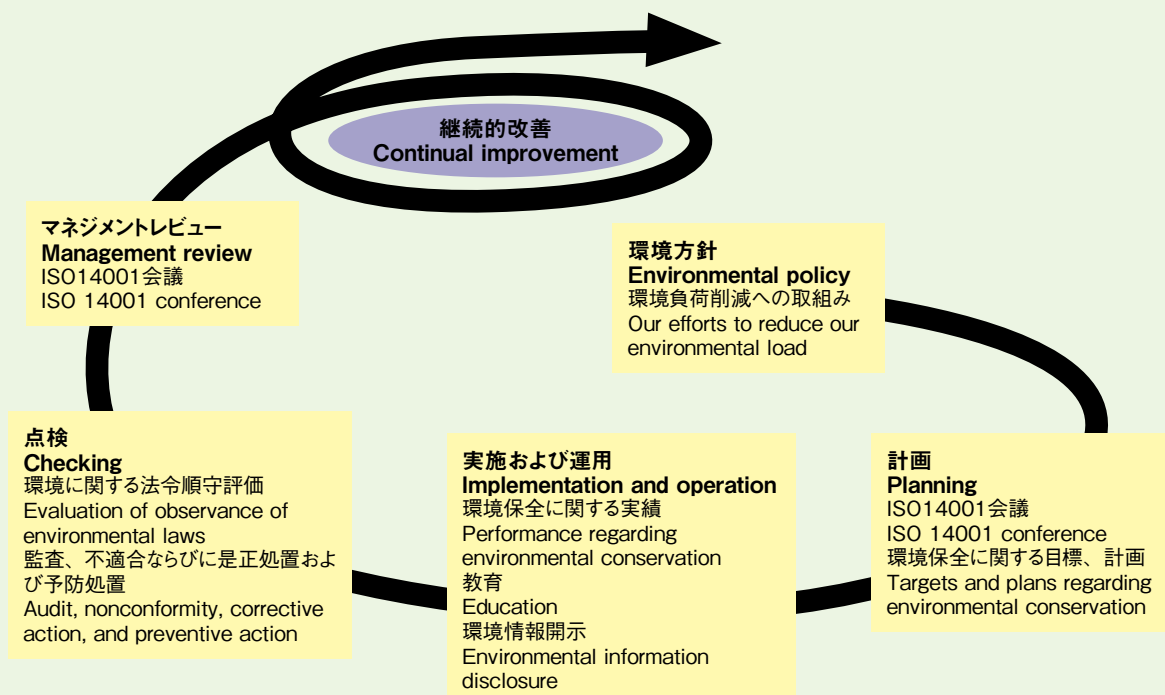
継続的改善
Continual improvement

マネジメントレビュー
Management review
ISO14001会議
ISO 14001 conference

環境方針
Environmental policy
環境負荷削減への取組み
Our efforts to reduce our environmental load

点検
Checking
環境に関する法令順守評価
Evaluation of observance of environmental laws
監査、不適合ならびに是正処置および予防処置
Audit, nonconformity, corrective action, and preventive action

実施および運用
Implementation and operation
環境保全に関する実績
Performance regarding environmental conservation
教育
Education
環境情報開示
Environmental information disclosure

計画
Planning
ISO14001会議
ISO 14001 conference
環境保全に関する目標、計画
Targets and plans regarding environmental conservation